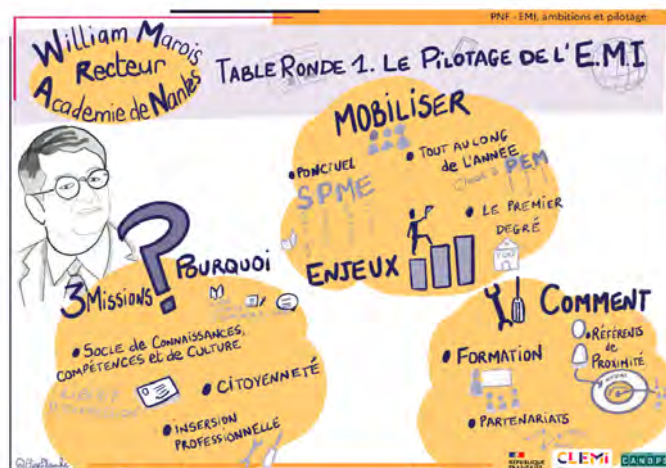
PNF - EMI, ambitions et pilotage

William Marois
Recteur
Academie de Nantes

TABLE RONDE 1. LE PILOTAGE DE L'E.M.I

MOBILISER

• PONCTUEL
SPME

• TOUT AU LONG de L'ANNEE
Cinéma PEM

• LE PREMIER DEGRÉ

ENJEUX

3 Missions ? POURQUOI

• Socle de Connaissances, compétences et de Culture

• CITOYENNETÉ

• INSERTION PROFESSIONNELLE

COMMENT

• FORMATION

• Référents de Proximité

• PARTENARIATS

@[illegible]

RÉPUBLIQUE FRANÇAISE
CLEMI
CANOPÉ